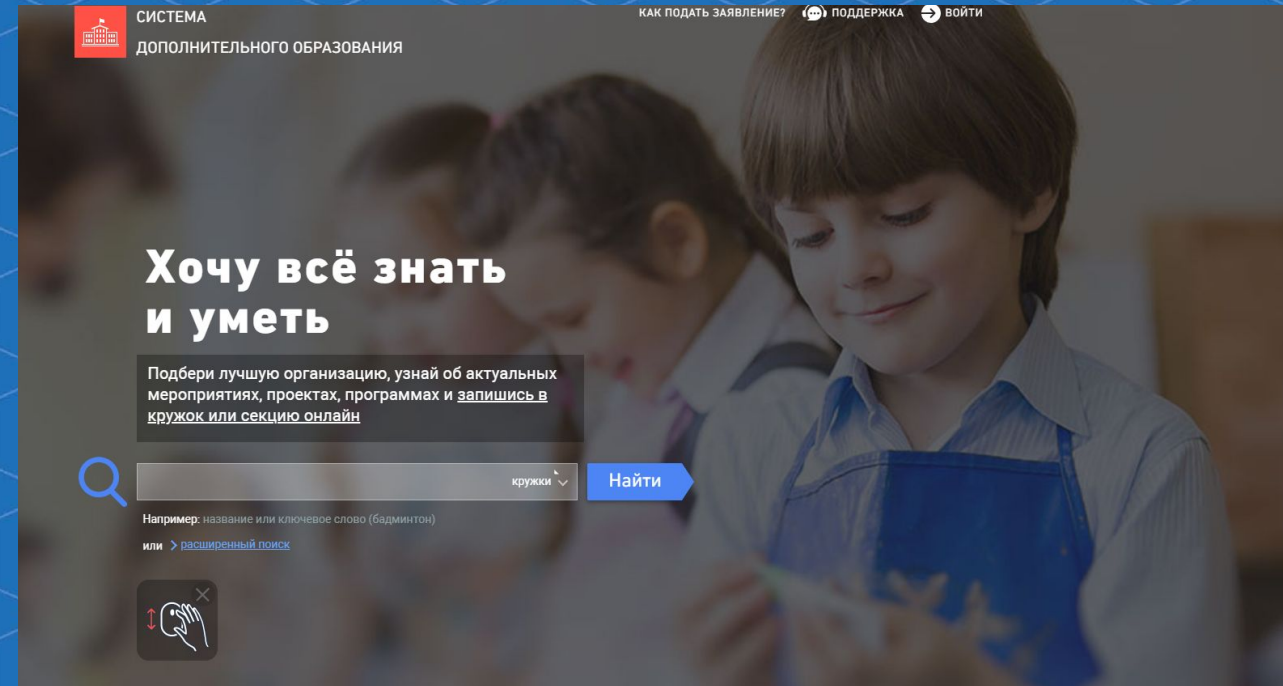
СИСТЕМА
ДОПОЛНИТЕЛЬНОГО ОБРАЗОВАНИЯ

КАК ПОДАТЬ ЗАЯВЛЕНИЕ? ПОДДЕРЖКА ВОЙТИ

Хочу всё знать и уметь

Подбери лучшую организацию, узнай об актуальных мероприятиях, проектах, программах и запишись в кружок или секцию онлайн

кружки

Найти

Например: название или ключевое слово (бадминтон)

или > расширенный поиск